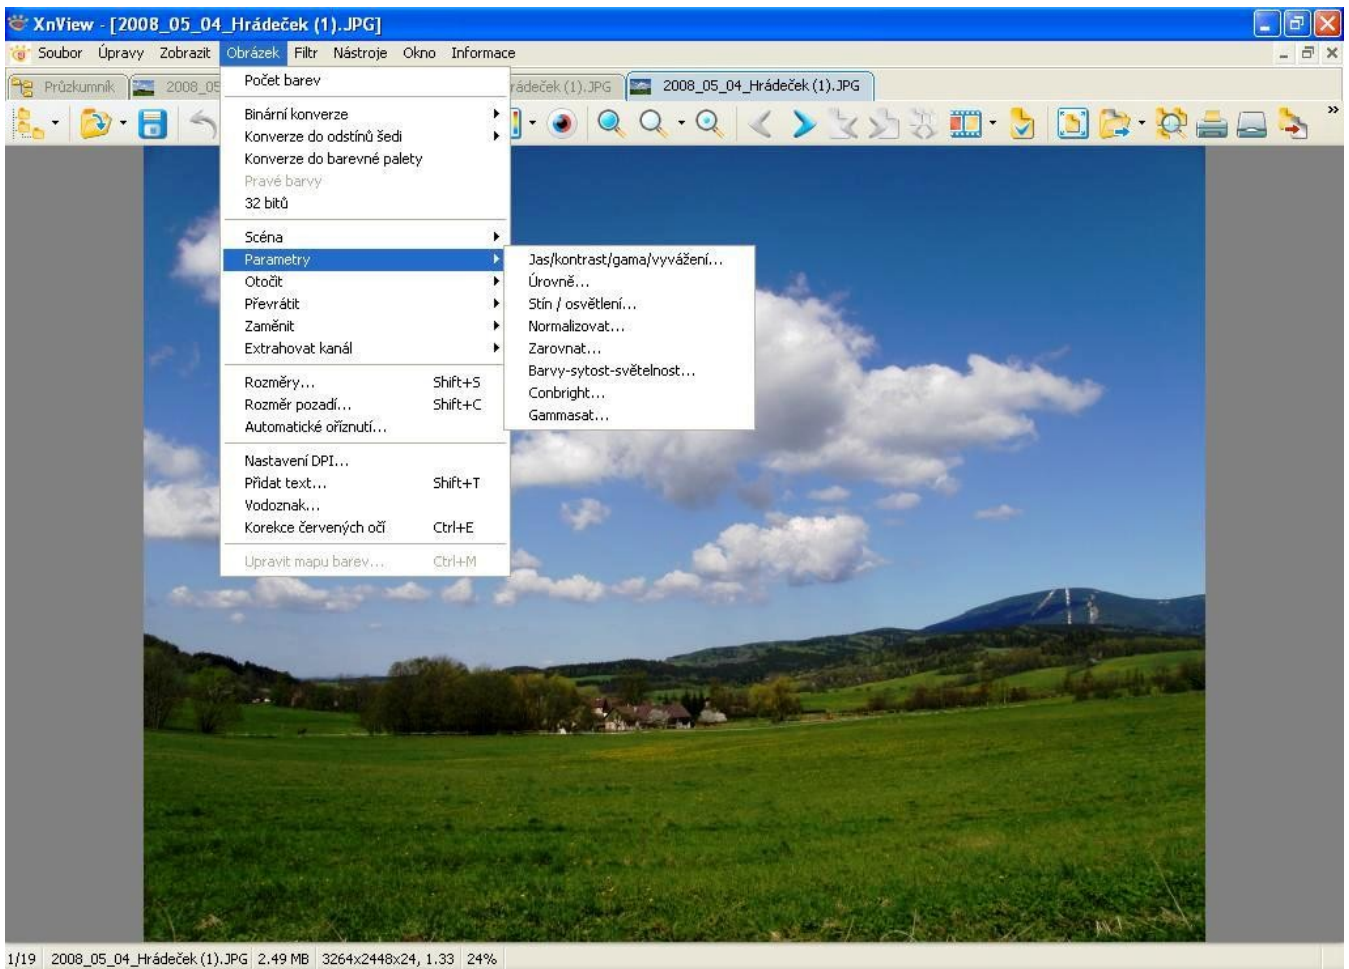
XnView - [2008_05_04_Hrádeček (1).JPG]

Soubor Úpravy Zobrazit Obrázek Filtr Nástroje Okno Informace

Průzkumník 2008_05 rádeček (1).JPG 2008_05_04_Hrádeček (1).JPG

Počet barev

Binární konverze
Konverze do odstínů šedi
Konverze do barevné palety
Pravé barvy
32 bitů

Scéna
Parametry
Otočit
Převrátit
Zaměnit
Extrahovat kanál

Rozměry... Shift+S
Rozměr pozadí... Shift+C
Automatické oříznutí...

Nastavení DPI...
Přidat text... Shift+T
Vodoznak...
Korekce červených očí Ctrl+E

Upravit mapu barev... Ctrl+M

Jas/kontrast/gama/vyvážení...
Úrovně...
Stín / osvětlení...
Normalizovat...
Zarovnat...
Barvy-sytost-světelnost...
Conbright...
Gammasat...

1/19 2008_05_04_Hrádeček (1).JPG 2.49 MB 3264x2448x24, 1.33 24%